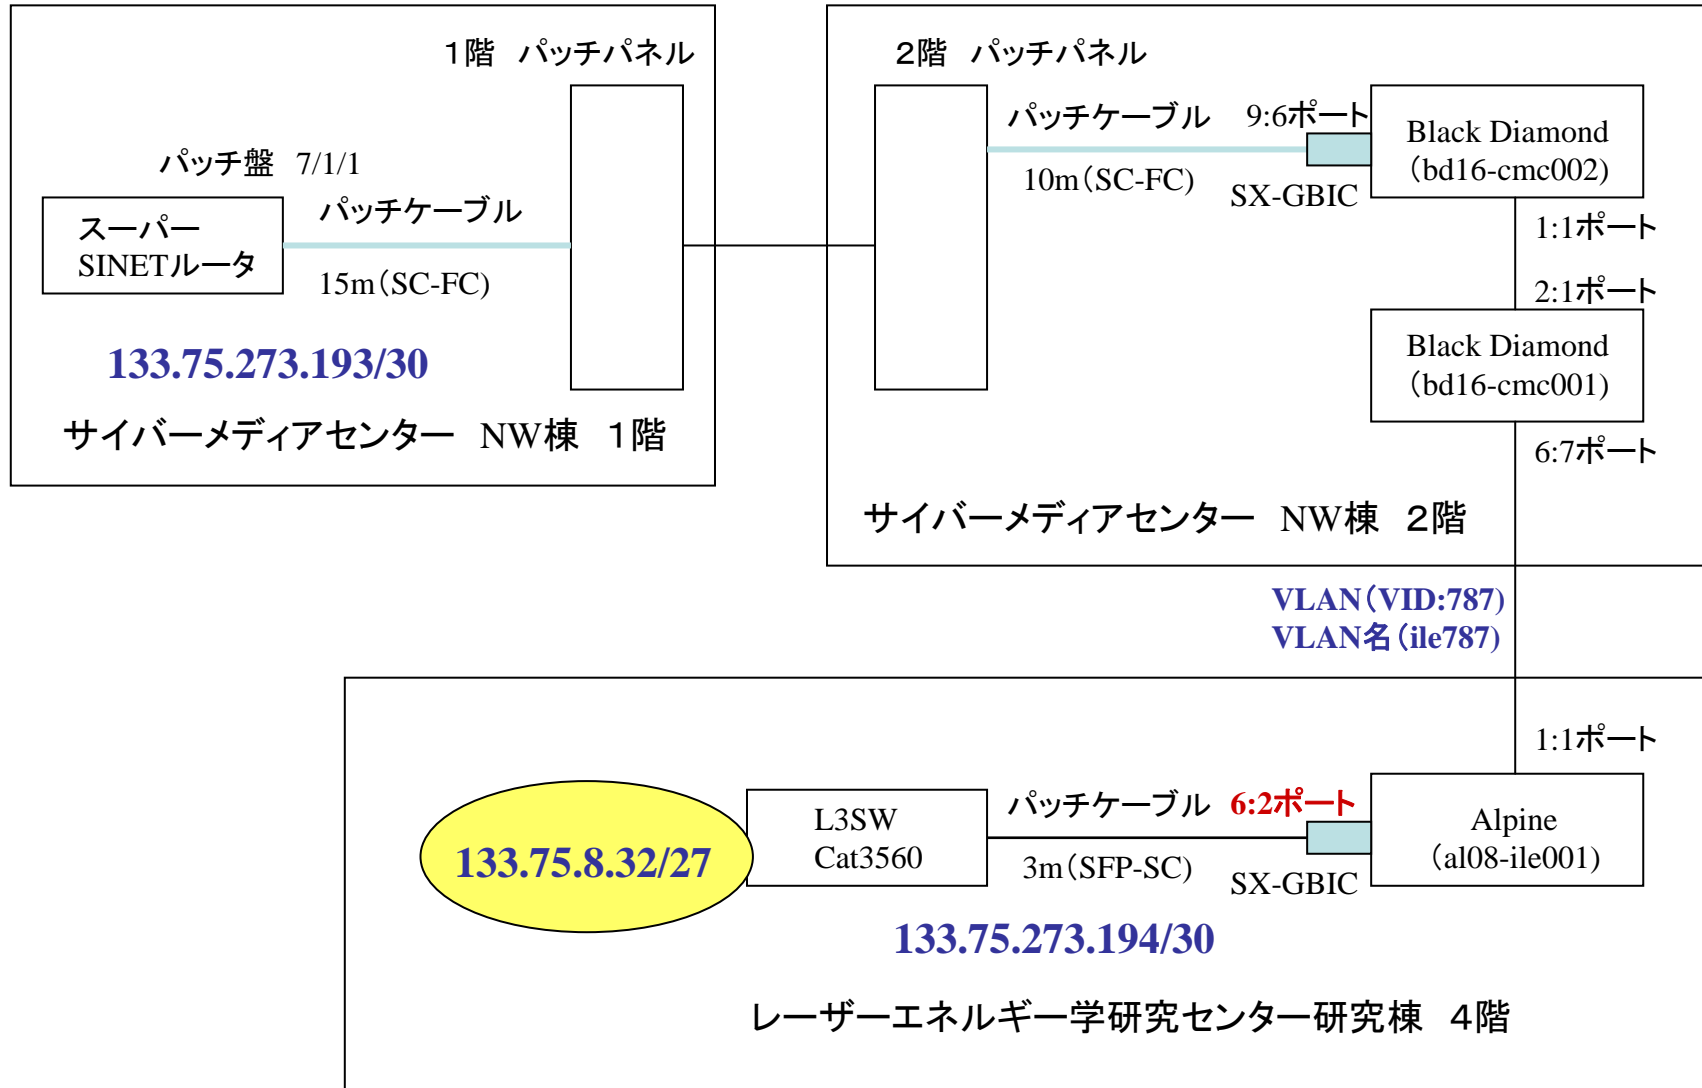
１階　パッチパネル

パッチ盤　7/1/1

スーパー SINETルータ

パッチケーブル

15m（SC-FC)

133.75.273.193/30

サイバーメディアセンター　NW棟　１階

２階　パッチパネル

パッチケーブル

9:6ポート

10m（SC-FC)

SX-GBIC

Black Diamond （bd16-cmc002)

1:1ポート

2:1ポート

Black Diamond （bd16-cmc001)

6:7ポート

サイバーメディアセンター　NW棟　２階

VLAN（VID:787)
VLAN名（ile787)

1:1ポート

133.75.8.32/27

L3SW Cat3560

パッチケーブル

6:2ポート

3m（SFP-SC)

SX-GBIC

Alpine （al08-ile001)

133.75.273.194/30

レーザーエネルギー学研究センター研究棟　４階